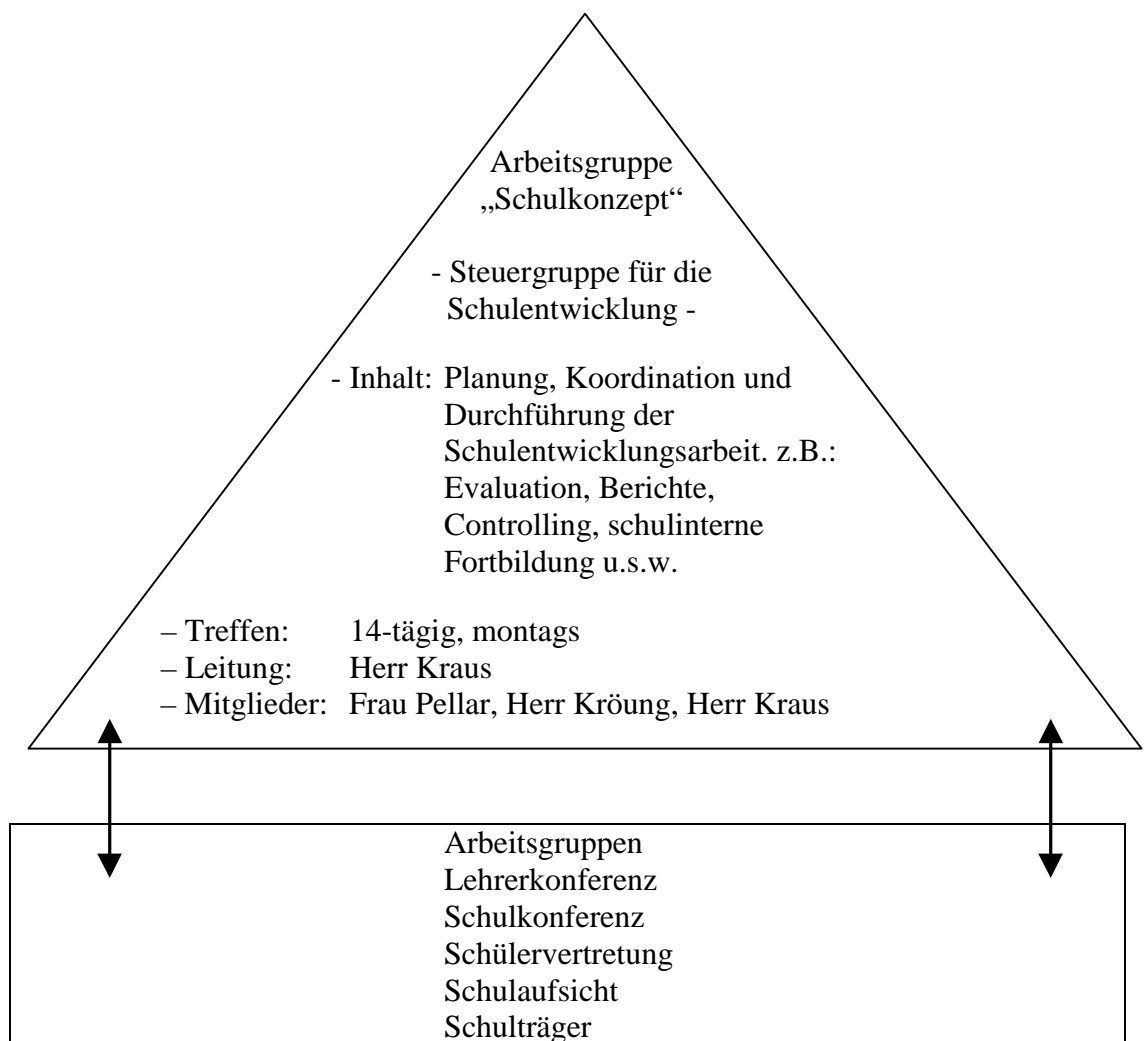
Arbeitsgruppe
„Schulkonzept“

- Steuergruppe für die Schulentwicklung -

- Inhalt: Planung, Koordination und Durchführung der Schulentwicklungsarbeit. z.B.: Evaluation, Berichte, Controlling, schulinterne Fortbildung u.s.w.

– Treffen: 14-tägig, montags
– Leitung: Herr Kraus
– Mitglieder: Frau Pellar, Herr Kröung, Herr Kraus

Arbeitsgruppen
Lehrerkonferenz
Schulkonferenz
Schülervertretung
Schulaufsicht
Schulträger